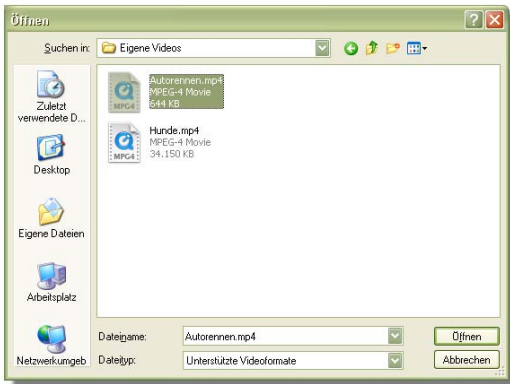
Öffnen

Suchen in: Eigene Videos

Autorennen.mp4
MPEG-4 Movie
644 KB

MPG4

Hunde.mp4
MPEG-4 Movie
34.150 KB

MPG4

Zuletzt verwendete D...

Desktop

Eigene Dateien

Arbeitsplatz

Netzwerkumgeb

Dateiname: Autorennen.mp4

Dateityp: Unterstützte Videoformate

Öffnen

Abbrechen